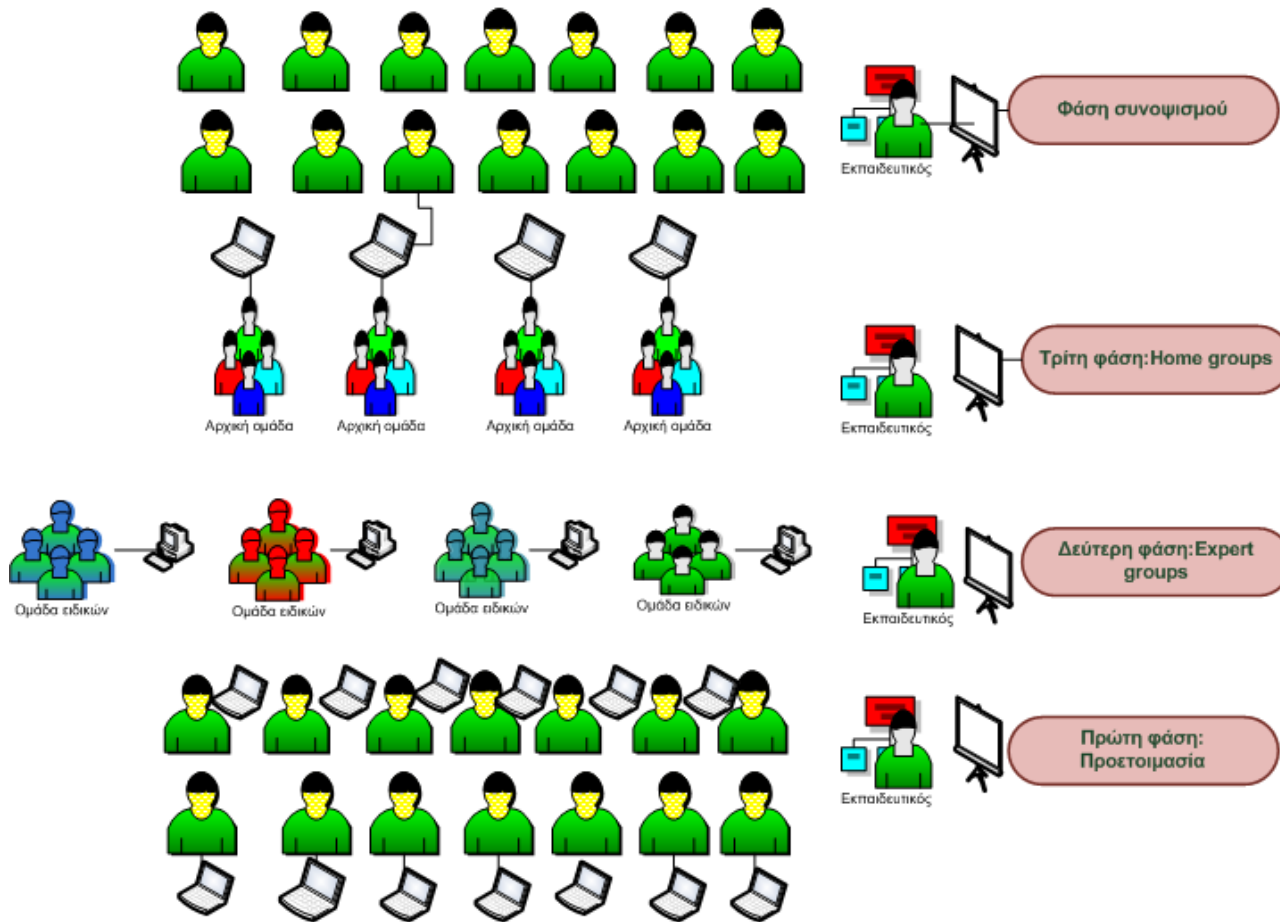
Εκπαιδευτικός

Φάση συνοψισμού

Αρχική ομάδα

Αρχική ομάδα

Αρχική ομάδα

Αρχική ομάδα

Εκπαιδευτικός

Τρίτη φάση:Home groups

Ομάδα ειδικών

Ομάδα ειδικών

Ομάδα ειδικών

Ομάδα ειδικών

Εκπαιδευτικός

Δεύτερη φάση:Expert groups

Εκπαιδευτικός

Πρώτη φάση: Προετοιμασία